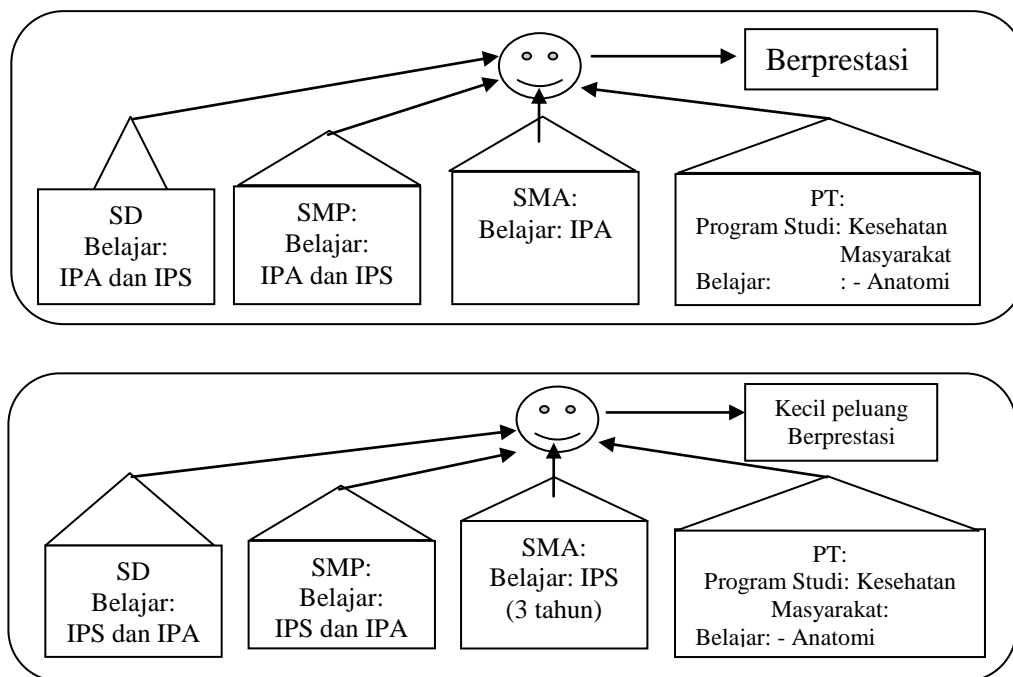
Berprestasi

SD
Belajar:
IPA dan IPS

SMP:
Belajar:
IPA dan IPS

SMA:
Belajar: IPA

PT:
Program Studi: Kesehatan Masyarakat
Belajar: : - Anatomi

Kecil peluang Berprestasi

SD
Belajar:
IPS dan IPA

SMP:
Belajar:
IPS dan IPA

SMA:
Belajar: IPS
(3 tahun)

PT:
Program Studi: Kesehatan Masyarakat:
Belajar: - Anatomi